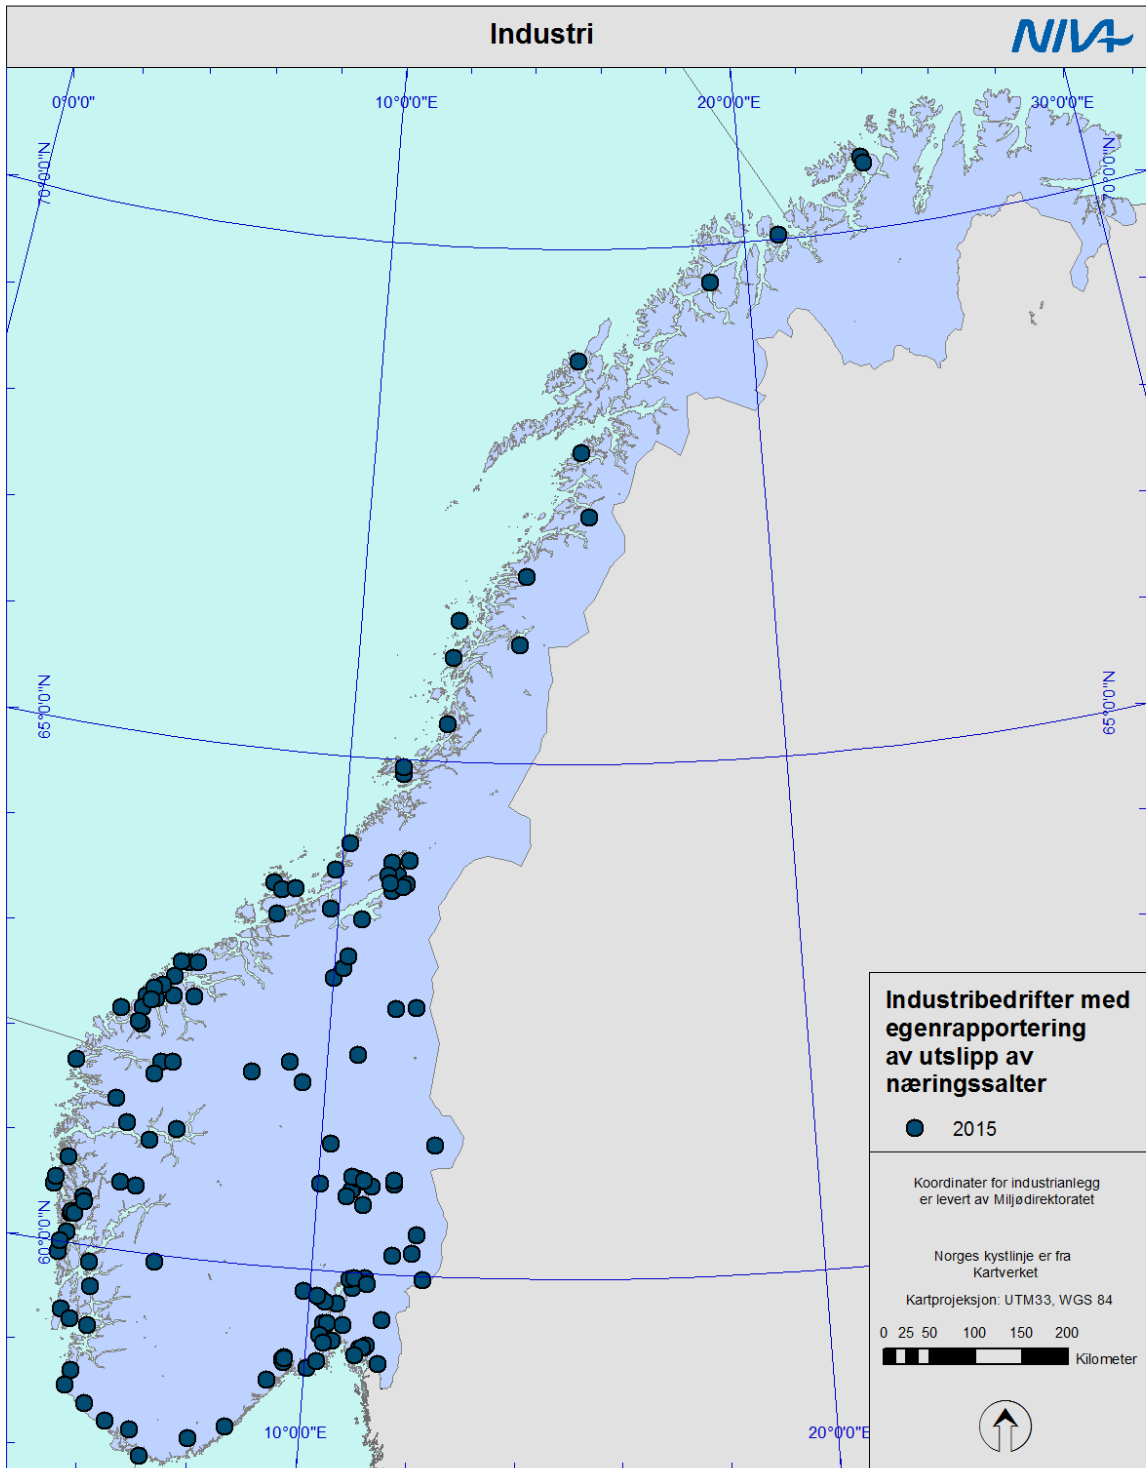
Industri

NIVA

0°0'0"

10°0'0"E

20°0'0"E

30°0'0"E

70°0'0"N

70°0'0"N

65°0'0"N

65°0'0"N

60°0'0"N

10°0'0"E

20°0'0"E

Industribedrifter med egenrapportering av utslipp av næringssalter

2015

Koordinater for industrianlegg er levert av Miljødirektoratet

Norges kystlinje er fra Kartverket

Kartprojeksjon: UTM33, WGS 84

0 25 50 100 150 200

Kilometer